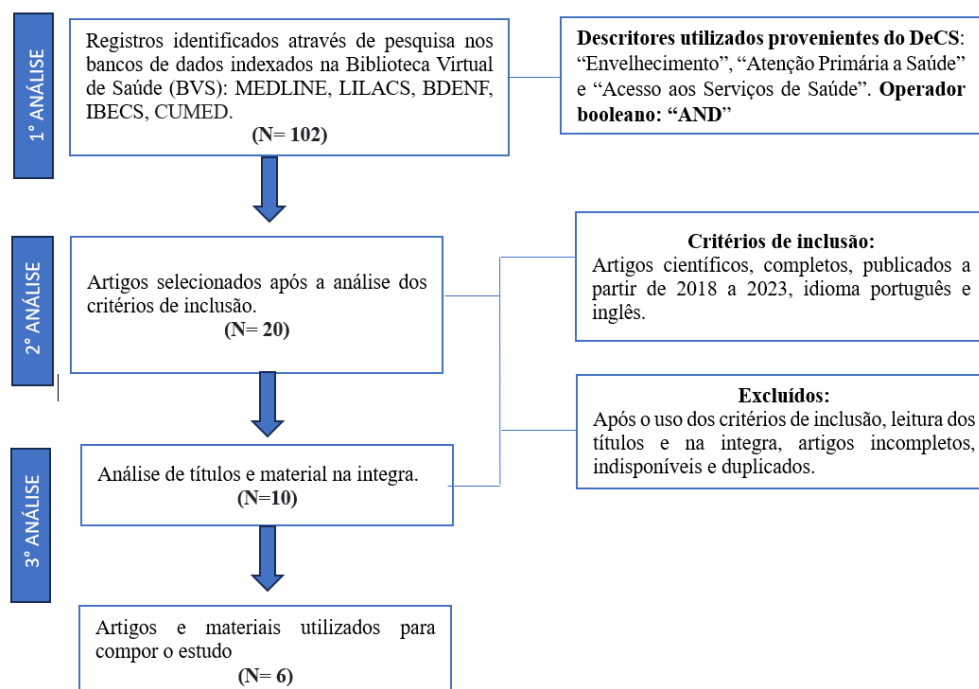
1° ANÁLISE

Registros identificados através de pesquisa nos bancos de dados indexados na Biblioteca Virtual de Saúde (BVS): MEDLINE, LILACS, BDENF, IBECS, CUMED.
(N= 102)

Descritores utilizados provenientes do DeCS: "Envelhecimento", "Atenção Primária a Saúde" e "Acesso aos Serviços de Saúde". Operador booleano: "AND"

2° ANÁLISE

Artigos selecionados após a análise dos critérios de inclusão.
(N= 20)

Critérios de inclusão:
Artigos científicos, completos, publicados a partir de 2018 a 2023, idioma português e inglês.

Excluídos:
Após o uso dos critérios de inclusão, leitura dos títulos e na integra, artigos incompletos, indisponíveis e duplicados.

3° ANÁLISE

Análise de títulos e material na integra.
(N=10)

Artigos e materiais utilizados para compor o estudo
(N= 6)